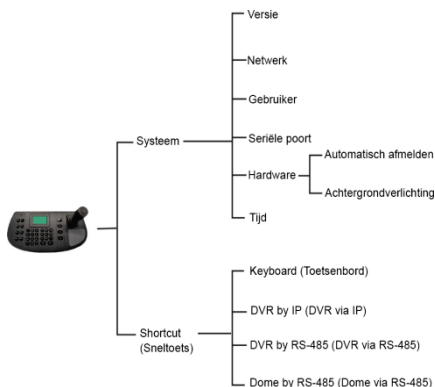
Versie

Netwerk

Gebruiker

Systeem

Seriële poort

Hardware

Automatisch afmelden

Achtergrondverlichting

Tijd

Keyboard (Toetsenbord)

DVR by IP (DVR via IP)

Shortcut (Sneltoets)

DVR by RS-485 (DVR via RS-485)

Dome by RS-485 (Dome via RS-485)